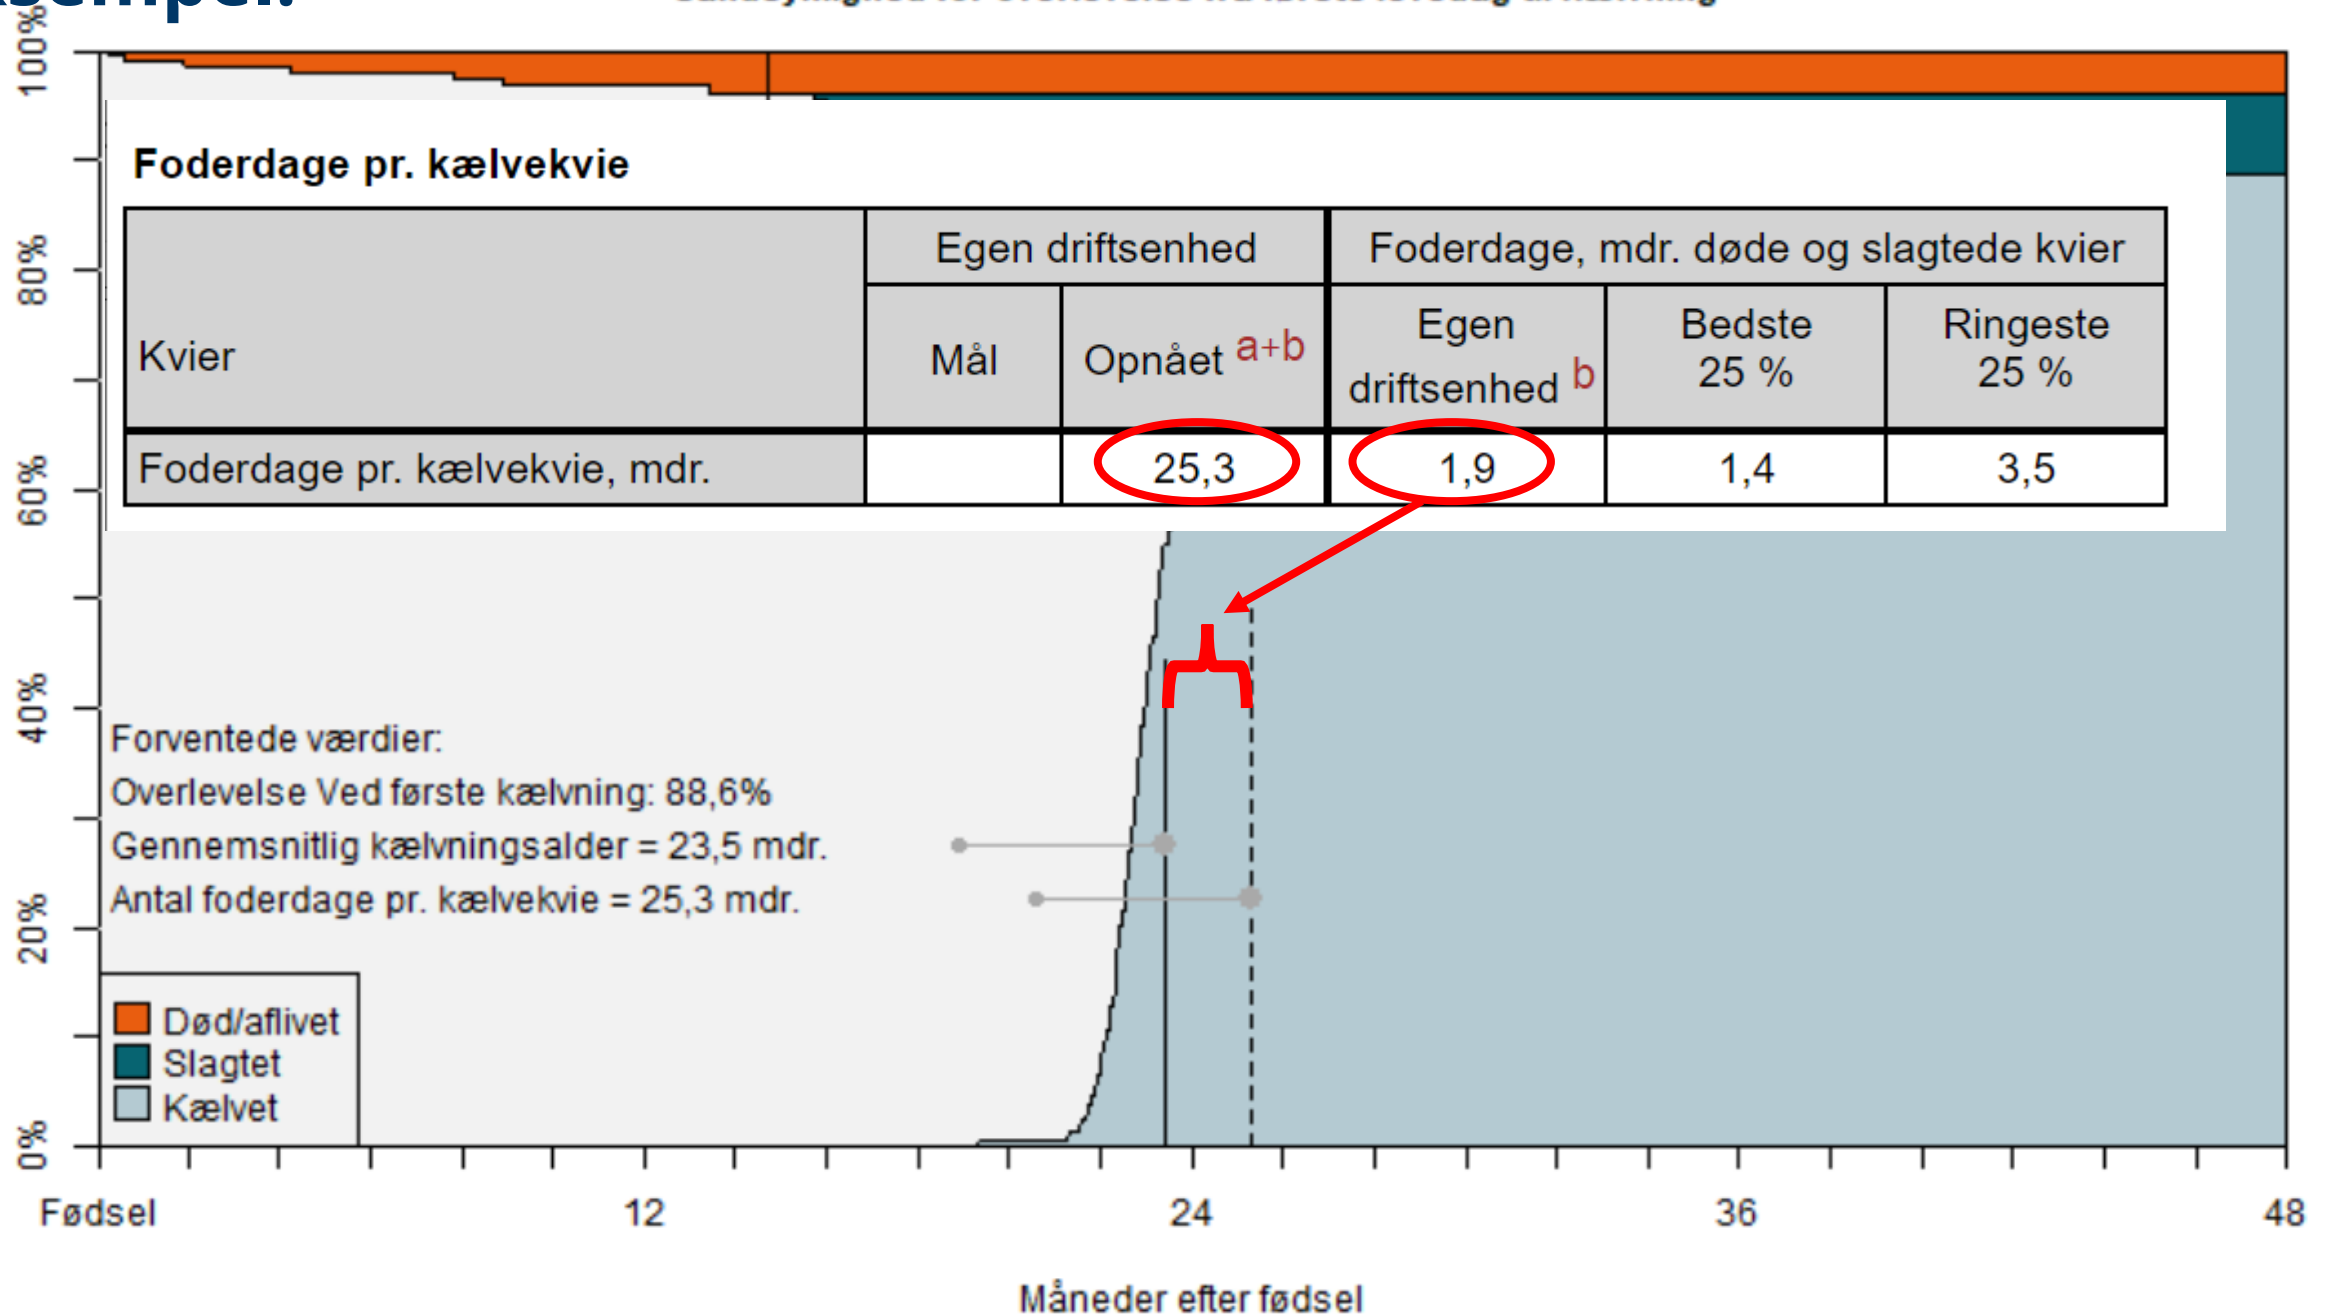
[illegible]

100%
80%
60%
40%
20%
0%

Foderdage pr. kælvekvie

<table>
<tr><td rowspan="2">Kvier</td><td colspan="2">Egen driftsenhed</td><td colspan="3">Foderdage, mdr. døde og slagtede kvier</td></tr>
<tr><td>Mål</td><td>Opnået a+b</td><td>Egen driftsenhed b</td><td>Bedste 25 %</td><td>Ringeste 25 %</td></tr>
<tr><td>Foderdage pr. kælvekvie, mdr.</td><td></td><td>25,3</td><td>1,9</td><td>1,4</td><td>3,5</td></tr>
</table>

Forventede værdier:
Overlevelse Ved første kælvning: 88,6%
Gennemsnitlig kælvningsalder = 23,5 mdr.
Antal foderdage pr. kælvekvie = 25,3 mdr.

Død/aflivet
Slagtet
Kælvet

Fødsel 12 24 36 48

Måneder efter fødsel